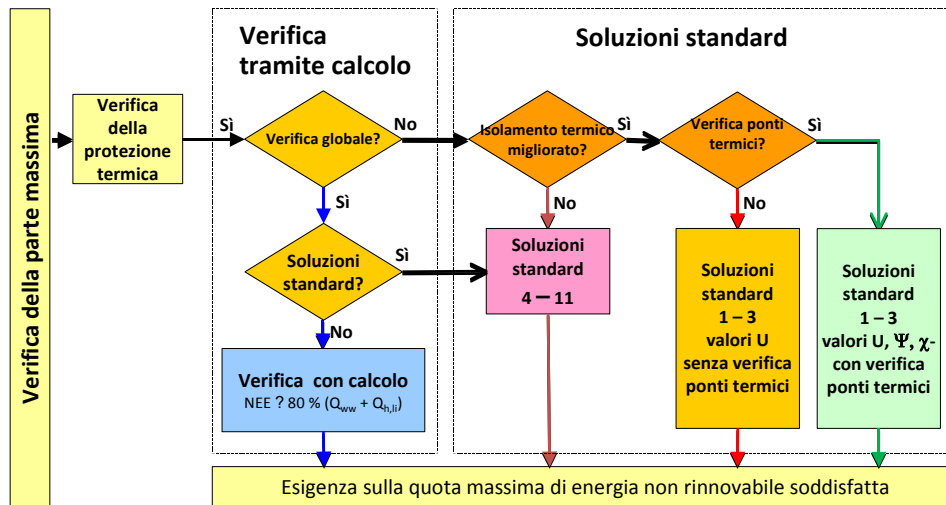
Verifica della parte massima

Verifica della protezione termica

Verifica tramite calcolo

Sì

Verifica globale?

No

Sì

Soluzioni standard?

Sì

No

Verifica con calcolo
NEE ? 80 % ($Q_{ww}$ + $Q_{h,li}$)

Soluzioni standard

Isolamento termico migliorato?

Sì

No

Soluzioni standard
4 – 11

Verifica ponti termici?

Sì

No

Soluzioni standard
1 – 3
valori U
senza verifica ponti termici

Soluzioni standard
1 – 3
valori U, $\Psi$, $\chi$-
con verifica ponti termici

Esigenza sulla quota massima di energia non rinnovabile soddisfatta